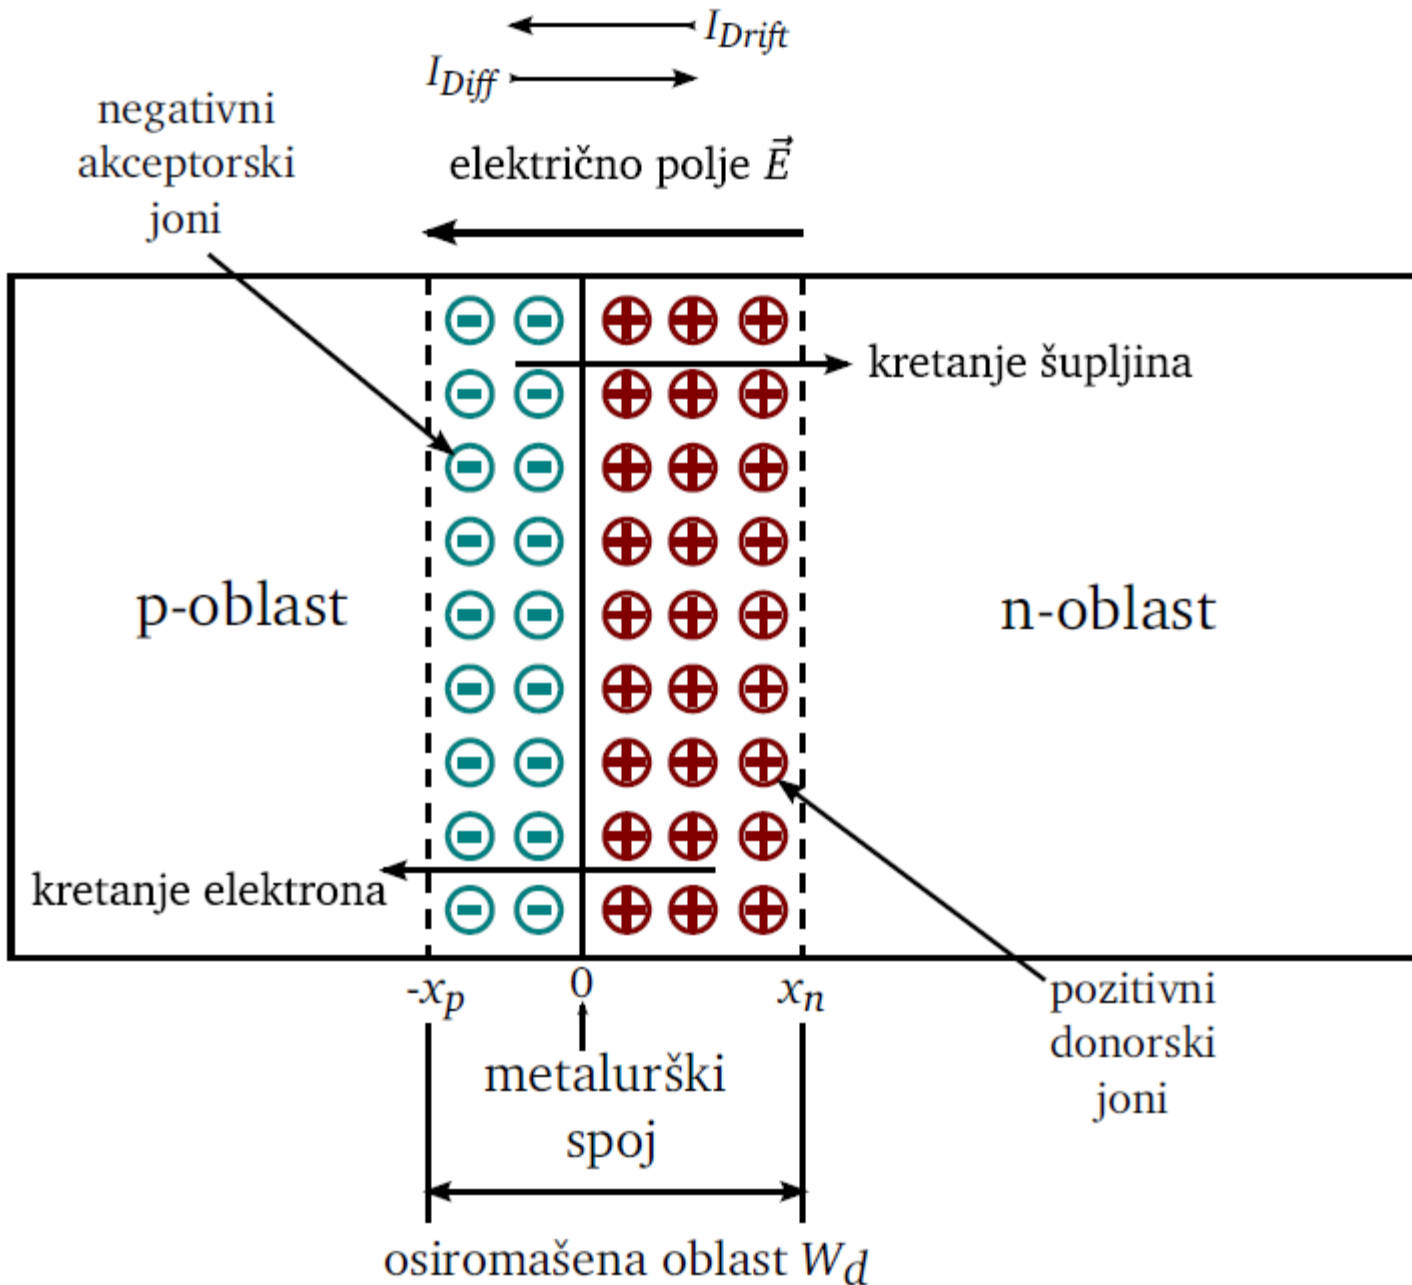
$I_{Drift}$
$I_{Diff}$

negativni akceptorski joni

električno polje $\vec{E}$

kretanje šupljina

p-oblast

n-oblast

kretanje elektrona

$-x_p$ 0 $x_n$

pozitivni donorski joni

metalurški spoj

osiromašena oblast $W_d$